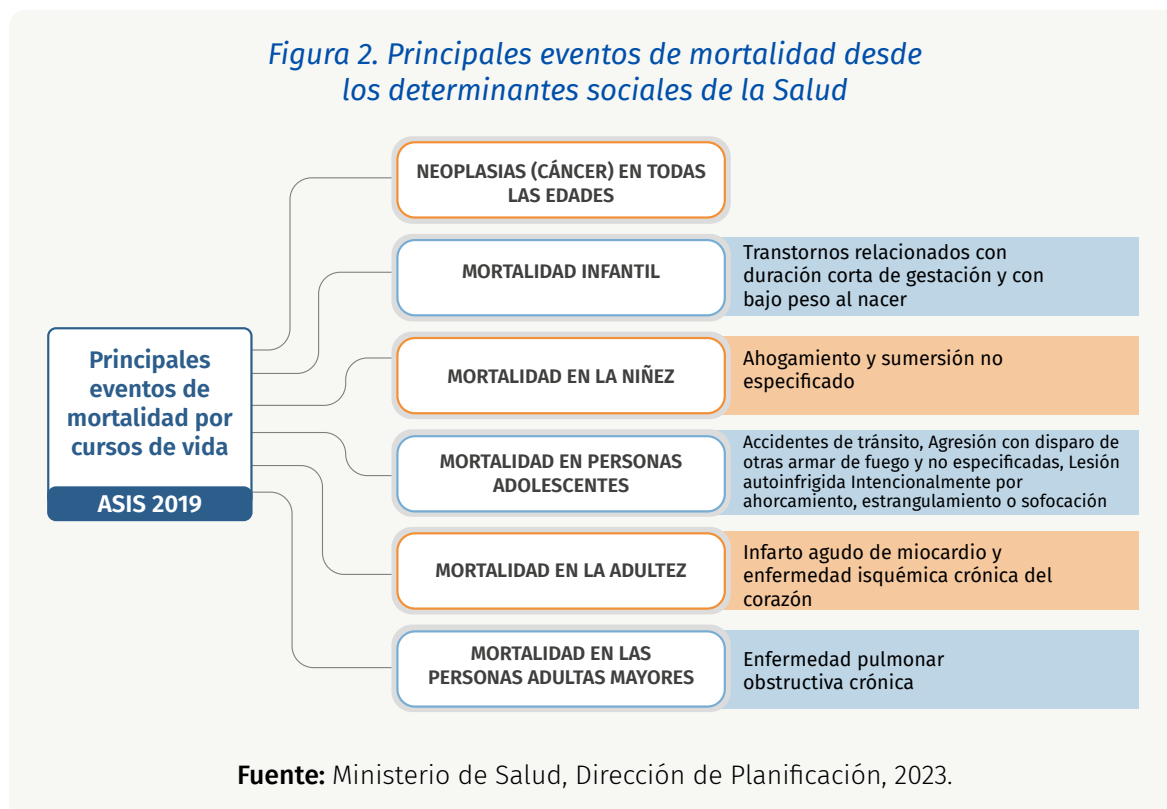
Figura 2. Principales eventos de mortalidad desde los determinantes sociales de la Salud

Principales eventos de mortalidad por cursos de vida

ASIS 2019

NEOPLASIAS (CÁNCER) EN TODAS LAS EDADES

MORTALIDAD INFANTIL

Transtornos relacionados con duración corta de gestación y con bajo peso al nacer

MORTALIDAD EN LA NIÑEZ

Ahogamiento y sumersión no especificado

MORTALIDAD EN PERSONAS ADOLESCENTES

Accidentes de tránsito, Agresión con disparo de otras armar de fuego y no especificadas, Lesión autoinfrigida Intencionalmente por ahorcamiento, estrangulamiento o sofocación

MORTALIDAD EN LA ADULTEZ

Infarto agudo de miocardio y enfermedad isquémica crónica del corazón

MORTALIDAD EN LAS PERSONAS ADULTAS MAYORES

Enfermedad pulmonar obstructiva crónica

Fuente: Ministerio de Salud, Dirección de Planificación, 2023.